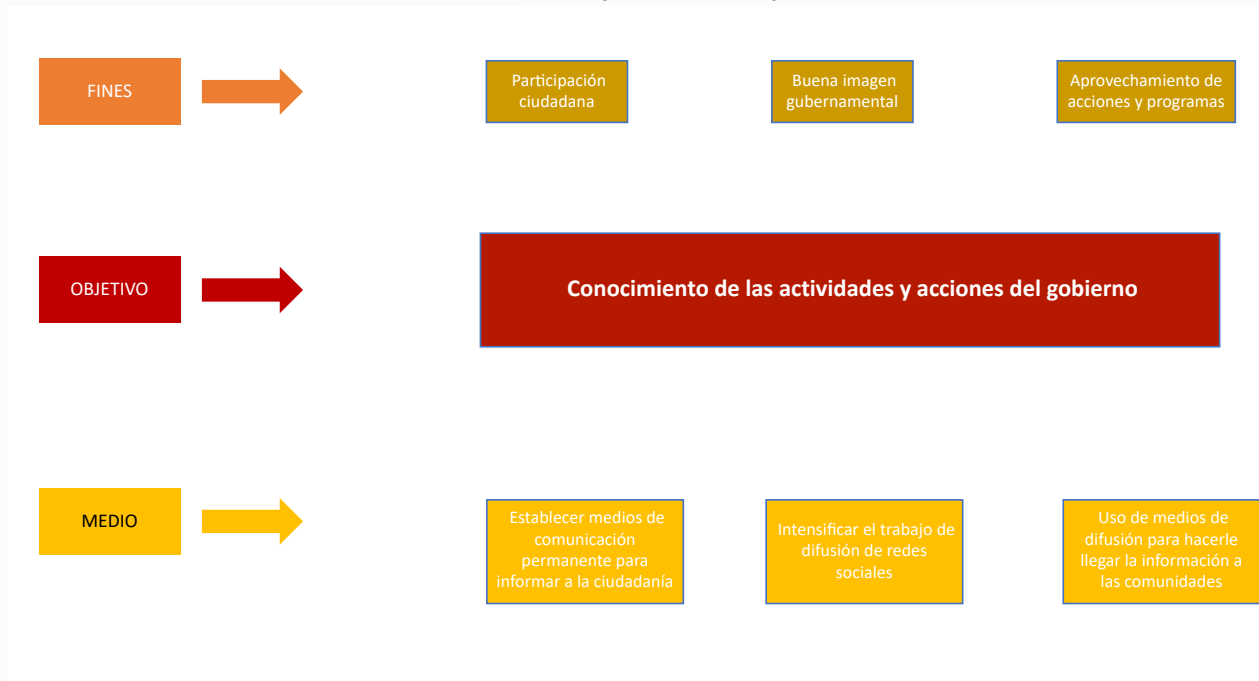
FINES

Participación ciudadana

Buena imagen gubernamental

Aprovechamiento de acciones y programas

OBJETIVO

Conocimiento de las actividades y acciones del gobierno

MEDIO

Establecer medios de comunicación permanente para informar a la ciudadanía

Intensificar el trabajo de difusión de redes sociales

Uso de medios de difusión para hacerle llegar la información a las comunidades